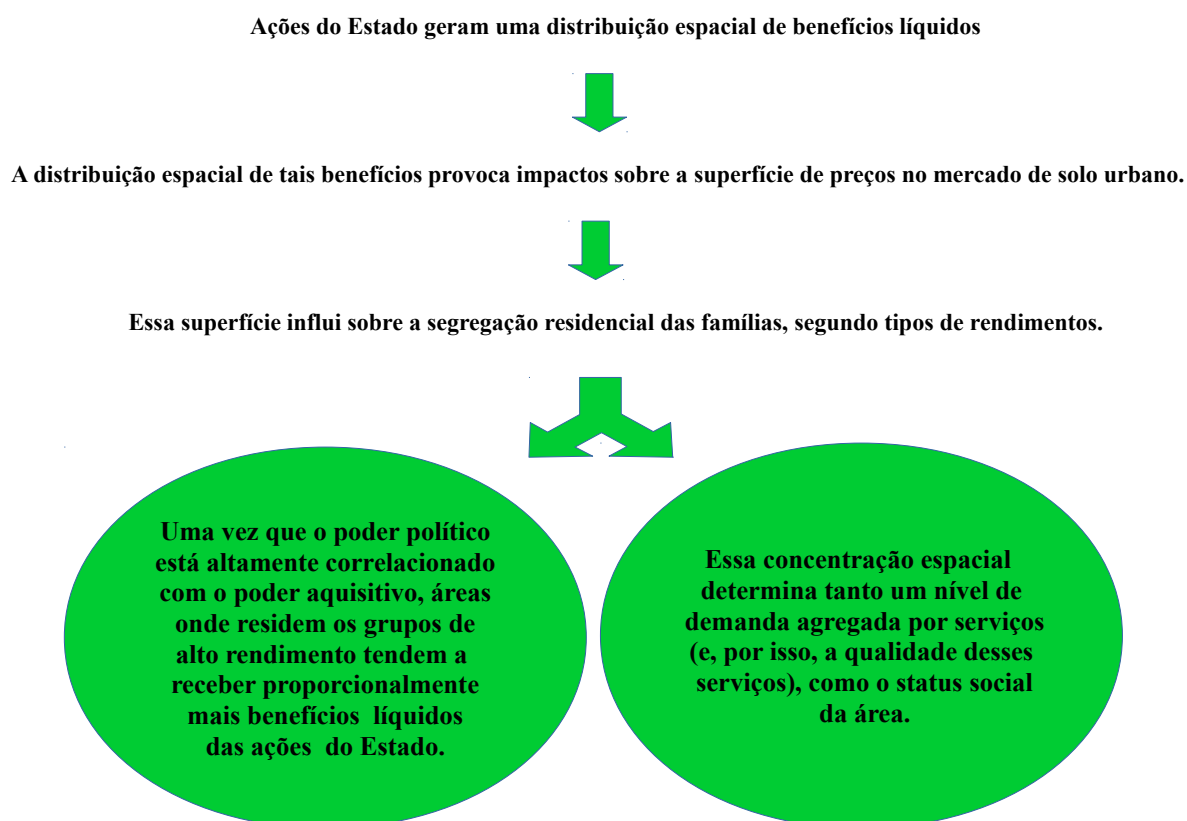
Ações do Estado geram uma distribuição espacial de benefícios líquidos

A distribuição espacial de tais benefícios provoca impactos sobre a superfície de preços no mercado de solo urbano.

Essa superfície influi sobre a segregação residencial das famílias, segundo tipos de rendimentos.

Uma vez que o poder político está altamente correlacionado com o poder aquisitivo, áreas onde residem os grupos de alto rendimento tendem a receber proporcionalmente mais benefícios líquidos das ações do Estado.

Essa concentração espacial determina tanto um nível de demanda agregada por serviços (e, por isso, a qualidade desses serviços), como o status social da área.